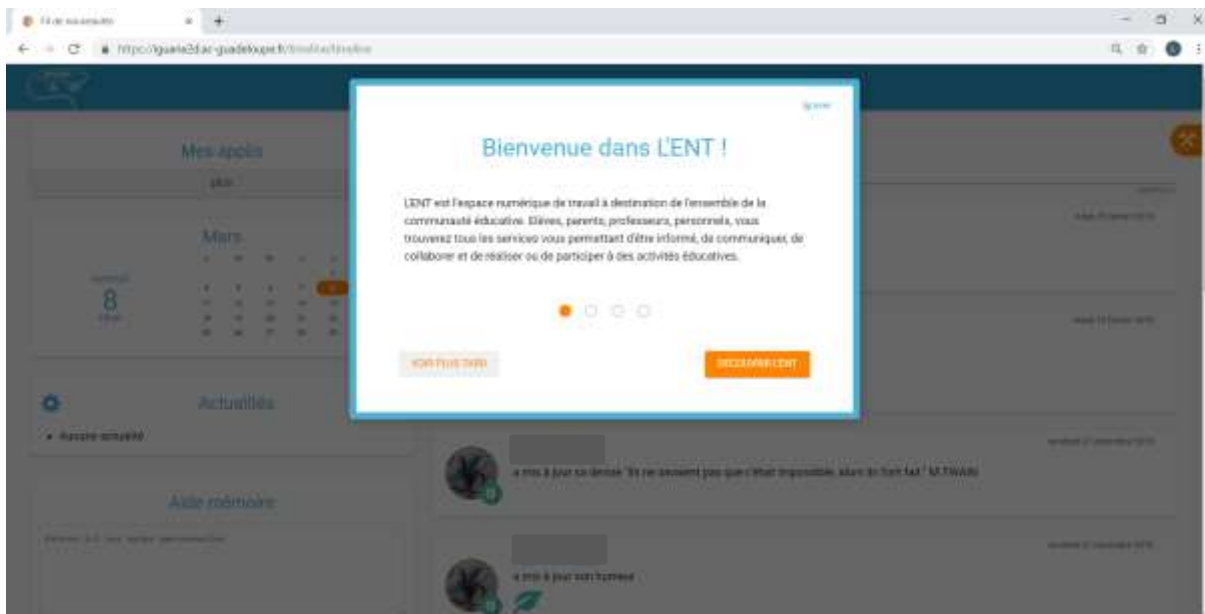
Fil de nouveautés

https://iguane2d.ac-guadeloupe.fr/timeline/timeline

Mes applis

Mars

8

Actualités

Aucune actualité

Aide mémoire

Ignorer

Bienvenue dans L'ENT !

L'ENT est l'espace numérique de travail à destination de l'ensemble de la communauté éducative. Elèves, parents, professeurs, personnels, vous trouverez tous les services vous permettant d'être informé, de communiquer, de collaborer et de réaliser ou de participer à des activités éducatives.

VOIR PLUS TARD

DÉCOUVRIR L'ENT

a mis à jour sa devise "Ils ne savaient pas que c'était impossible, alors ils l'ont fait." M.TWAIN

a mis à jour son humeur